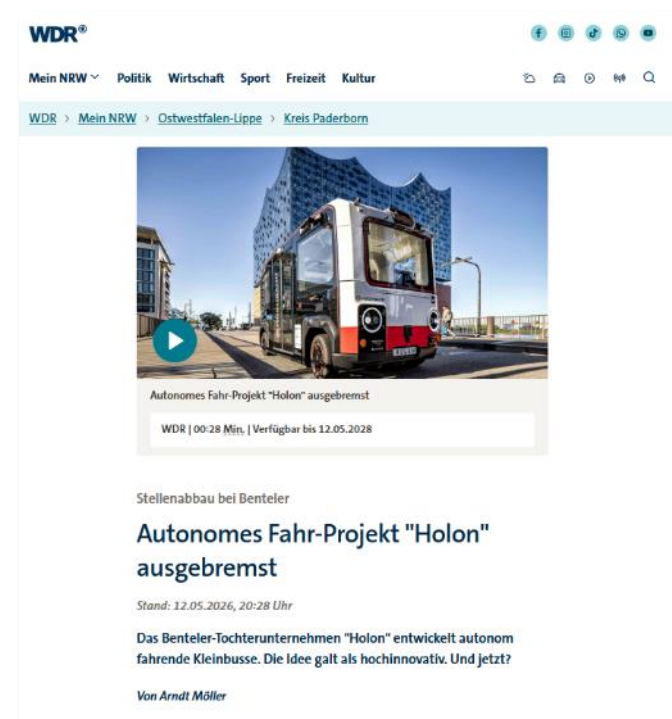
WDR®

Mein NRW Politik Wirtschaft Sport Freizeit Kultur

WDR > Mein NRW > Ostwestfalen-Lippe > Kreis Paderborn

Autonomes Fahr-Projekt "Holon" ausgebremst

WDR | 00:28 Min. | Verfügbar bis 12.05.2028

Stellenabbau bei Benteler

Autonomes Fahr-Projekt "Holon" ausgebremst

Stand: 12.05.2026, 20:28 Uhr

Das Benteler-Tochterunternehmen "Holon" entwickelt autonom fahrende Kleinbusse. Die Idee galt als hochinnovativ. Und jetzt?

Von Arndt Möller